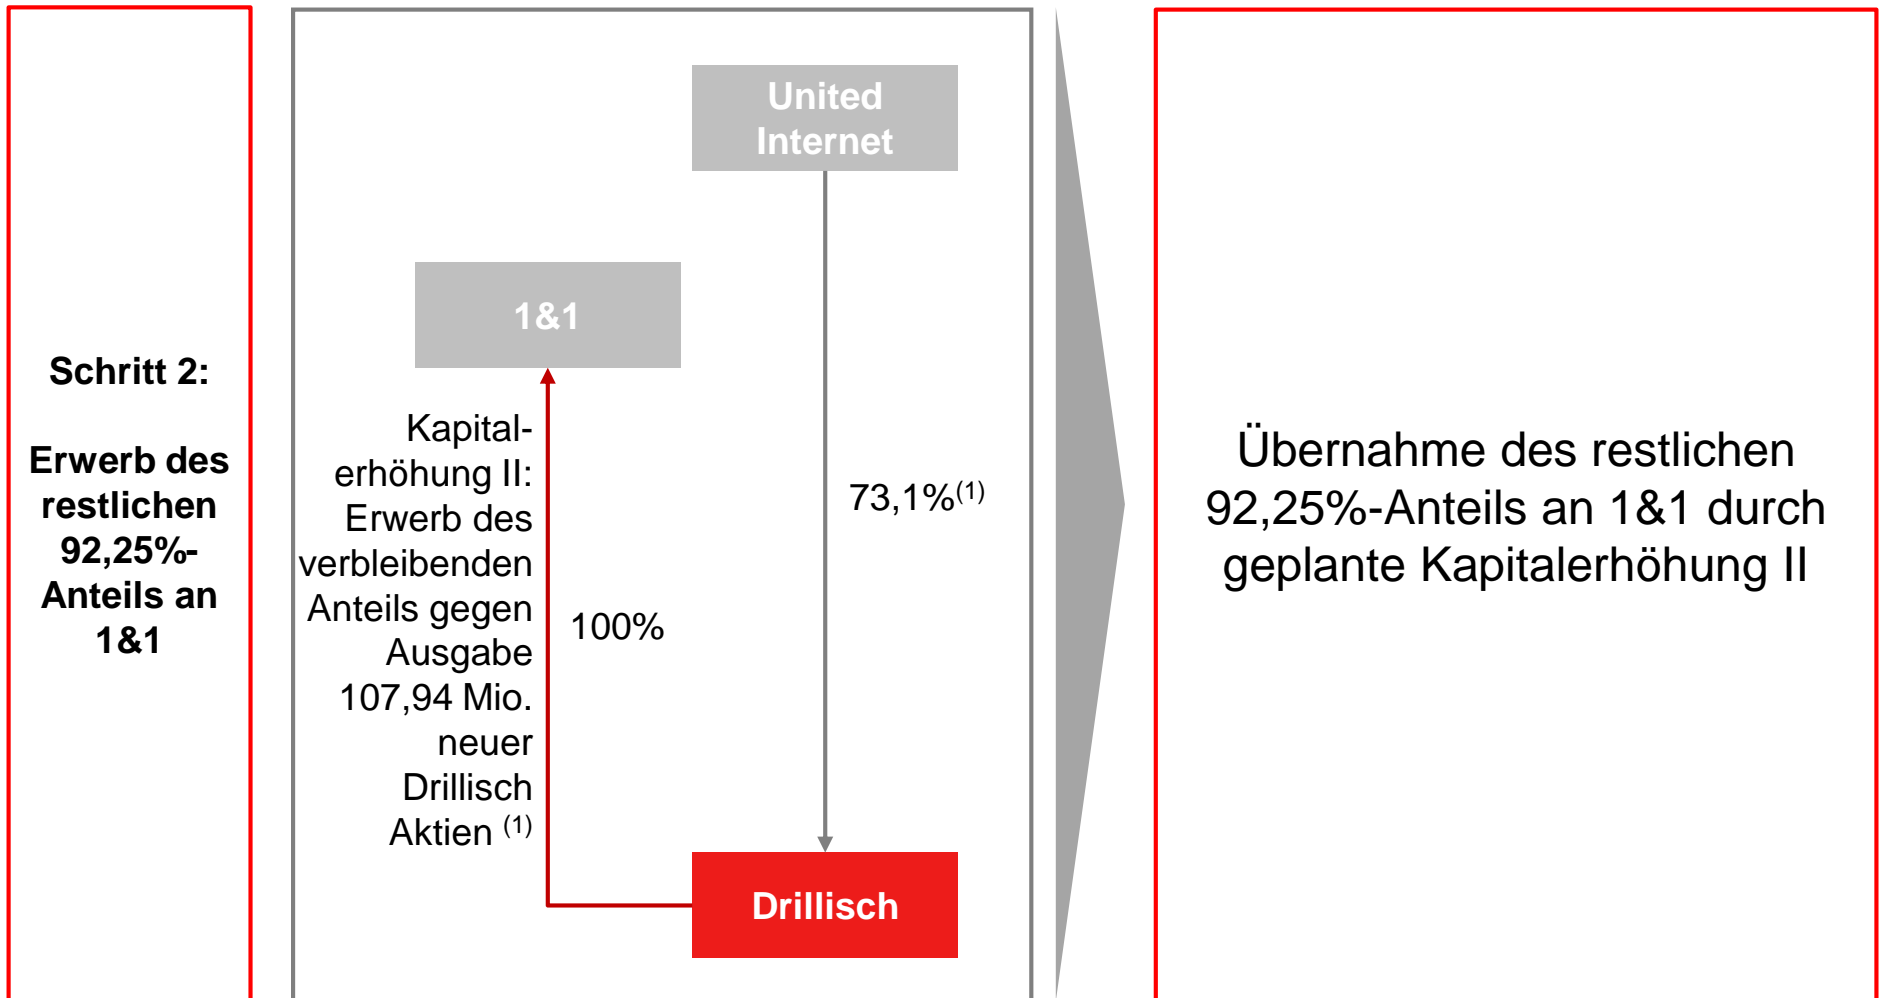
Schritt 2:

Erwerb des restlichen 92,25%-Anteils an 1&1

United Internet

1&1

Kapitalerhöhung II: Erwerb des verbleibenden Anteils gegen Ausgabe 107,94 Mio. neuer Drillisch Aktien $^{(1)}$

100%

73,1%$^{(1)}$

Drillisch

Übernahme des restlichen 92,25%-Anteils an 1&1 durch geplante Kapitalerhöhung II